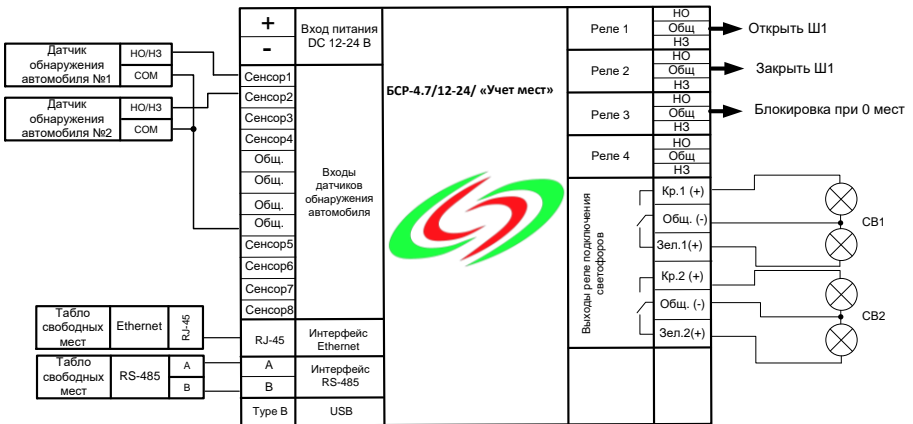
Датчик обнаружения автомобиля №1 | НО/НЗ | COM

Датчик обнаружения автомобиля №2 | НО/НЗ | COM

+
-
Вход питания DC 12-24 В

Сенсор1
Сенсор2
Сенсор3
Сенсор4
Общ.
Общ.
Общ.
Общ.
Сенсор5
Сенсор6
Сенсор7
Сенсор8

Входы датчиков обнаружения автомобиля

БСР-4.7/12-24/ «Учет мест»

Реле 1 | НО | Общ | НЗ → Открыть Ш1
Реле 2 | НО | Общ | НЗ → Закрыть Ш1
Реле 3 | НО | Общ | НЗ → Блокировка при 0 мест
Реле 4 | НО | Общ | НЗ

Выходы реле подключения светофоров

Кр.1 (+)
Общ. (-)
Зел.1(+)
СВ1

Кр.2 (+)
Общ. (-)
Зел.2(+)
СВ2

Табло свободных мест | Ethernet | RJ-45
RJ-45 | Интерфейс Ethernet

Табло свободных мест | RS-485 | A | B
A
B
Интерфейс RS-485

Type B | USB